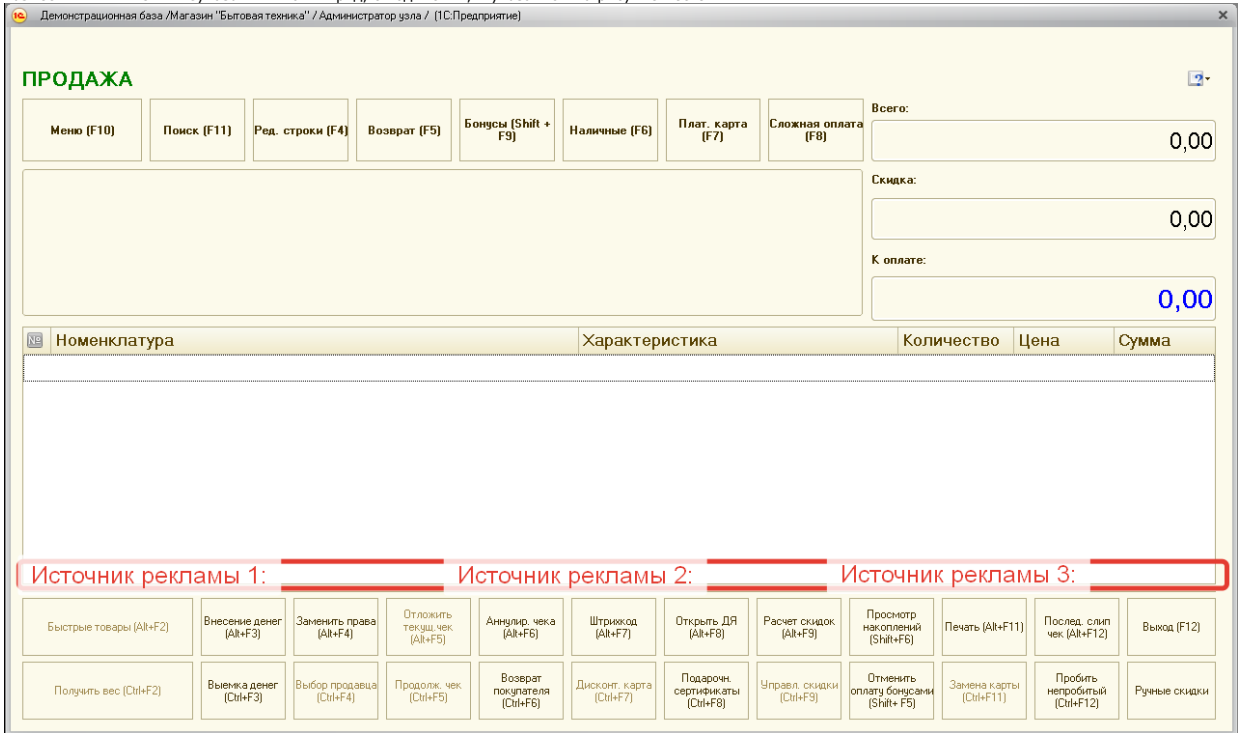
Демонстрационная база /Магазин "Бытовая техника" / Администратор узла / (1С:Предприятие)

ПРОДАЖА

Меню (F10)
Поиск (F11)
Ред. строки (F4)
Возврат (F5)
Бонусы (Shift + F9)
Наличные (F6)
Плат. карта (F7)
Сложная оплата (F8)

Всего:
0,00
Скидка:
0,00
К оплате:
0,00

| № | Номенклатура | Характеристика | Количество | Цена | Сумма |
|---|---|---|---|---|---|

Источник рекламы 1:
Источник рекламы 2:
Источник рекламы 3:

Быстрые товары (Alt+F2)
Внесение денег (Alt+F3)
Заменить права (Alt+F4)
Отложить текущ.чек (Alt+F5)
Аннулир. чека (Alt+F6)
Штрихкод (Alt+F7)
Открыть ДЯ (Alt+F8)
Расчет скидок (Alt+F9)
Просмотр накоплений (Shift+F6)
Печать (Alt+F11)
Послед. слип чек (Alt+F12)
Выход (F12)

Получить вес (Ctrl+F2)
Выемка денег (Ctrl+F3)
Выбор продавца (Ctrl+F4)
Продолж. чек (Ctrl+F5)
Возврат покупателя (Ctrl+F6)
Дисконт. карта (Ctrl+F7)
Подарочн. сертификаты (Ctrl+F8)
Управл. скидки (Ctrl+F9)
Отменить оплату бонусами (Shift+ F5)
Замена карты (Ctrl+F11)
Пробить непробитый (Ctrl+F12)
Ручные скидки